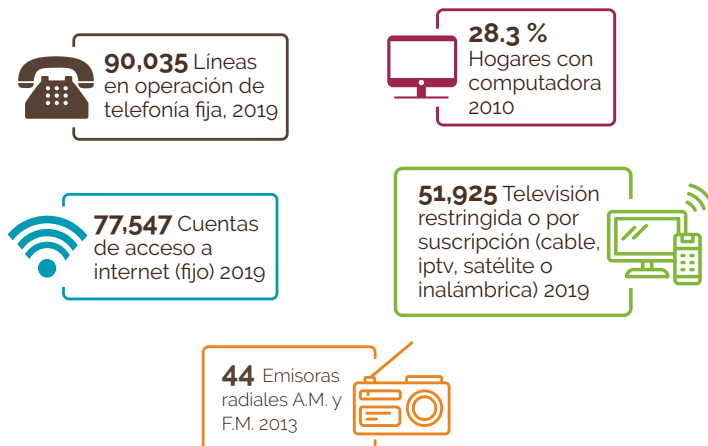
90,035 Líneas en operación de telefonía fija, 2019

28.3 % Hogares con computadora 2010

77,547 Cuentas de acceso a internet (fijo) 2019

51,925 Televisión restringida o por suscripción (cable, iptv, satélite o inalámbrica) 2019

44 Emisoras radiales A.M. y F.M. 2013